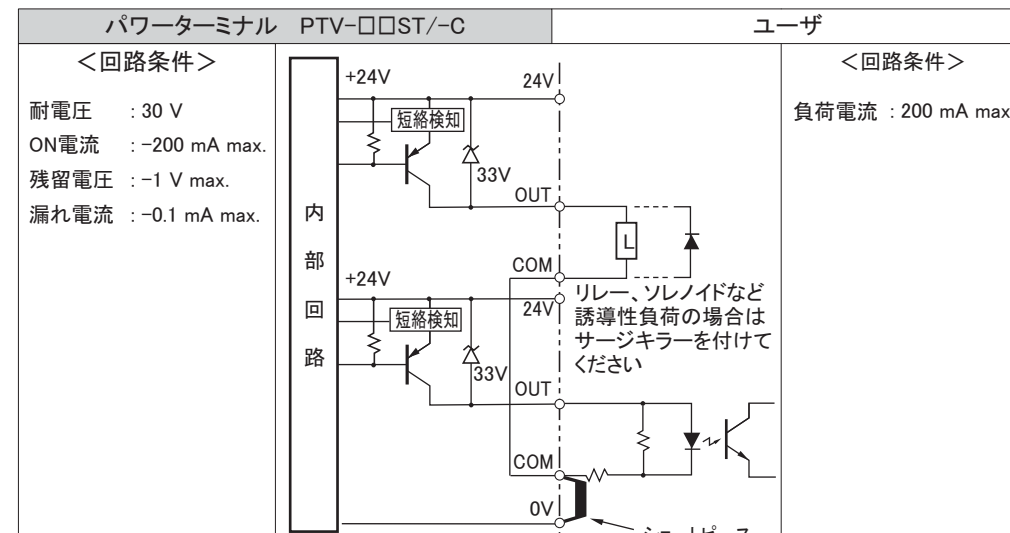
| パワーターミナル PTV-□□ST/-C | ユーザ |
|---|---|

<回路条件>

耐電圧 : 30 V

ON電流 : −200 mA max.

残留電圧 : −1 V max.

漏れ電流 : −0.1 mA max.

内部回路

+24V

24V

短絡検知

33V

OUT

L

COM

+24V

24V

短絡検知

33V

OUT

COM

0V

リレー、ソレノイドなど誘導性負荷の場合はサージキラーを付けてください

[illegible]

<回路条件>

負荷電流 : 200 mA max